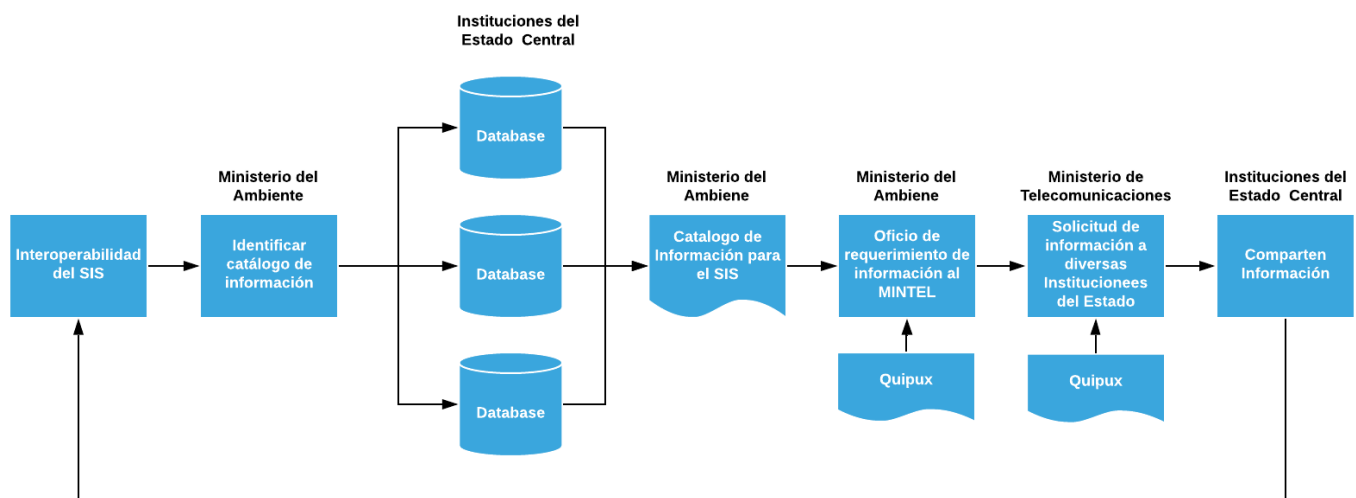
Instituciones del Estado Central

Database

Database

Database

Ministerio del Ambiente

Interoperabilidad del SIS

Identificar catálogo de información

Ministerio del Ambiene

Catalogo de Información para el SIS

Ministerio del Ambiene

Oficio de requerimiento de información al MINTEL

Quipux

Ministerio de Telecomunicaciones

Solicitud de información a diversas Institucionees del Estado

Quipux

Instituciones del Estado Central

Comparten Información